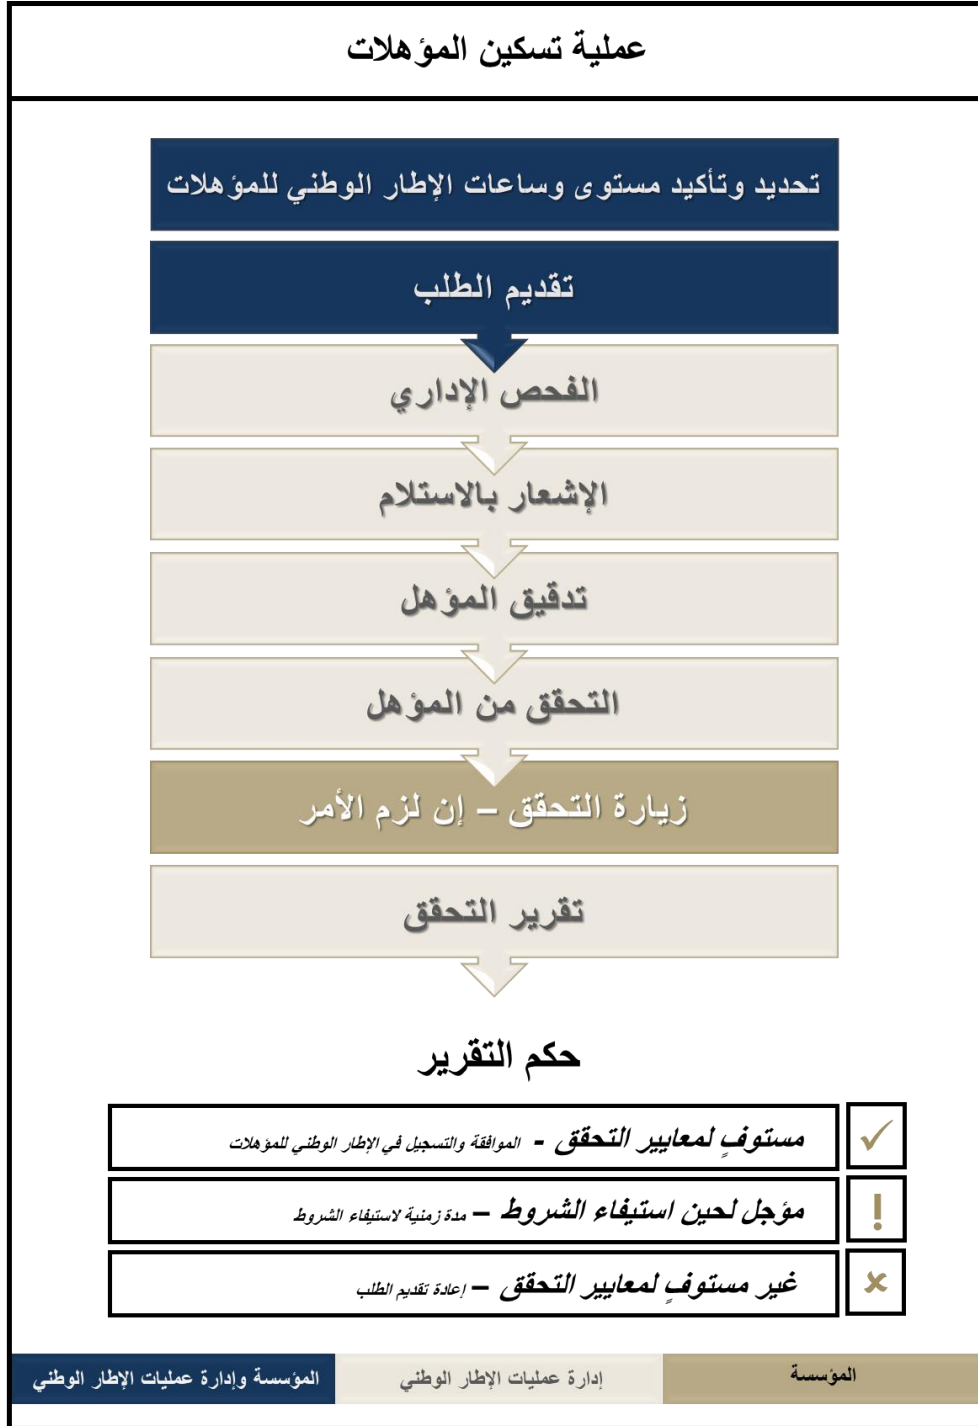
عملية تسكين المؤهلات

تحديد وتأكيد مستوى وساعات الإطار الوطني للمؤهلات

تقديم الطلب

الفحص الإداري

الإشعار بالاستلام

تدقيق المؤهل

التحقق من المؤهل

زيارة التحقق – إن لزم الأمر

تقرير التحقق

حكم التقرير

مستوفٍ لمعايير التحقق - الموافقة والتسجيل في الإطار الوطني للمؤهلات

مؤجل لحين استيفاء الشروط – مدة زمنية لاستيفاء الشروط

غير مستوفٍ لمعايير التحقق – إعادة تقديم الطلب

المؤسسة وإدارة عمليات الإطار الوطني

إدارة عمليات الإطار الوطني

المؤسسة